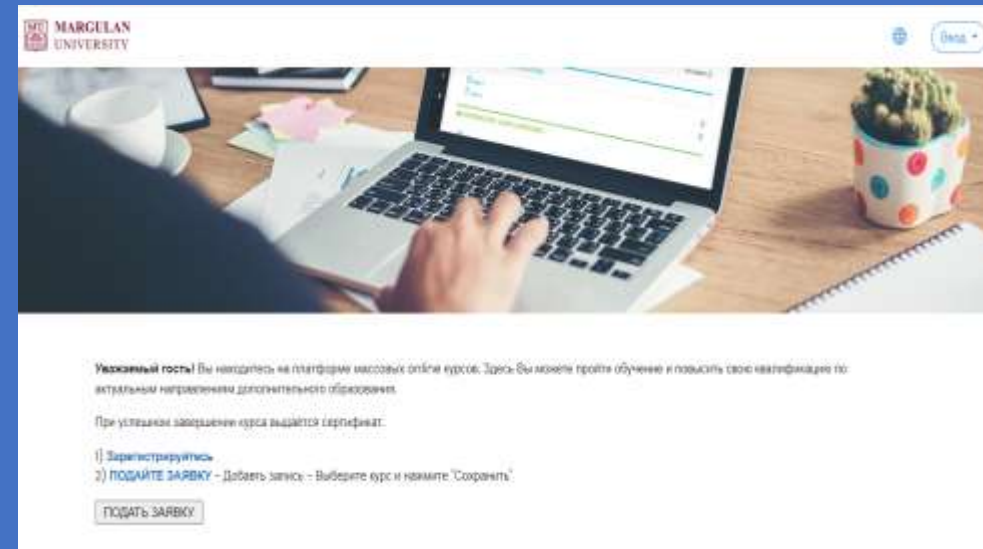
MARGULAN UNIVERSITY

Вход

Уважаемый гость! Вы находитесь на платформе массовых online курсов. Здесь Вы можете пройти обучение и повысить свою квалификацию по актуальным направлениям дополнительного образования.

При успешном завершении курса выдаётся сертификат.

1) Зарегистрируйтесь
2) ПОДАЙТЕ ЗАЯВКУ – Добавь запись – Выберите курс и нажмите "Сохранить"

ПОДАТЬ ЗАЯВКУ